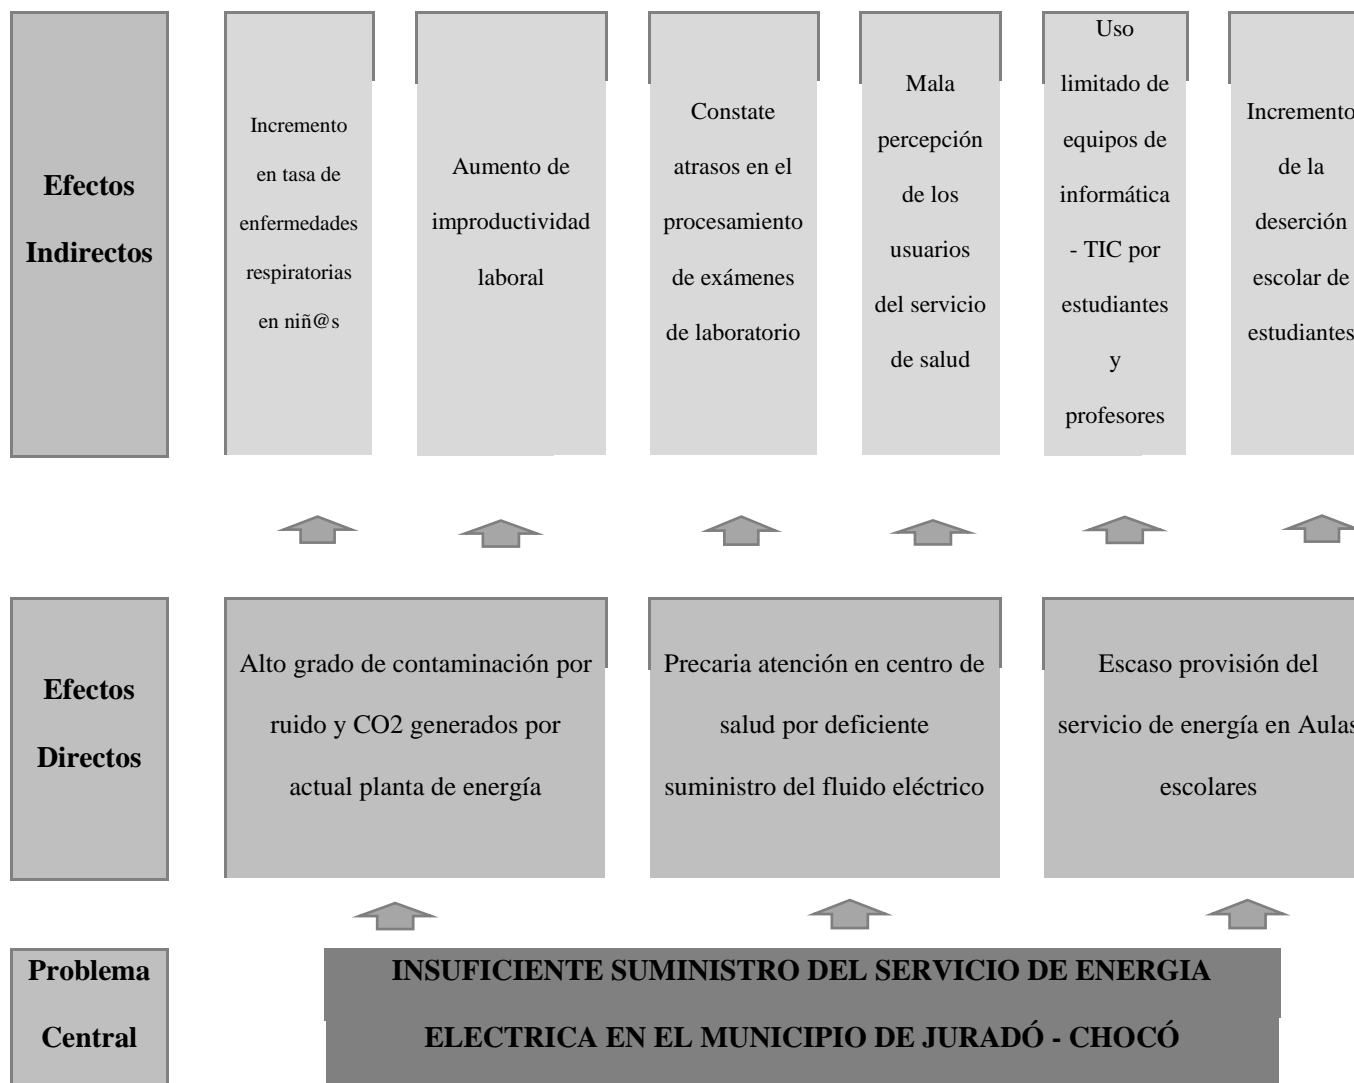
Efectos Indirectos

Incremento en tasa de enfermedades respiratorias en niñ@s

Aumento de improductividad laboral

Constate atrasos en el procesamiento de exámenes de laboratorio

Mala percepción de los usuarios del servicio de salud

Uso limitado de equipos de informática - TIC por estudiantes y profesores

Incremento de la deserción escolar de estudiantes

Efectos Directos

Alto grado de contaminación por ruido y CO2 generados por actual planta de energía

Precaria atención en centro de salud por deficiente suministro del fluido eléctrico

Escaso provisión del servicio de energía en Aulas escolares

Problema Central

INSUFICIENTE SUMINISTRO DEL SERVICIO DE ENERGIA ELECTRICA EN EL MUNICIPIO DE JURADÓ - CHOCÓ